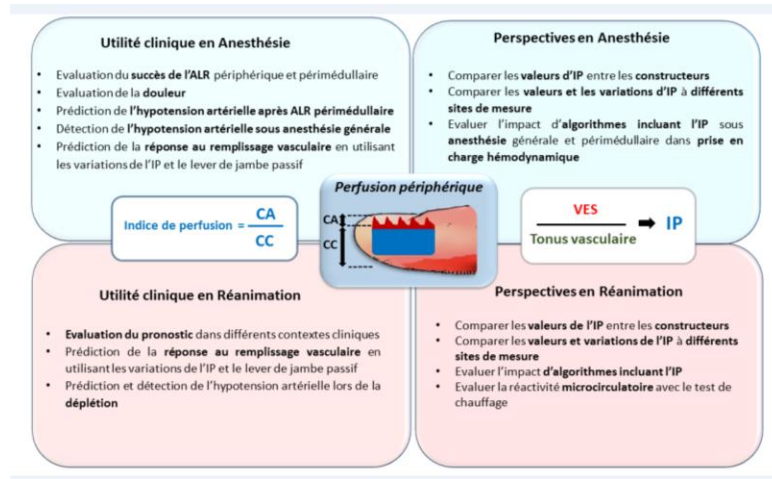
Utilité clinique en Anesthésie

- Evaluation du succès de l'ALR périphérique et périmédullaire
- Evaluation de la douleur
- Prédiction de l'hypotension artérielle après ALR périmédullaire
- Détection de l'hypotension artérielle sous anesthésie générale
- Prédiction de la réponse au remplissage vasculaire en utilisant les variations de l'IP et le lever de jambe passif

Perspectives en Anesthésie

- Comparer les valeurs d'IP entre les constructeurs
- Comparer les valeurs et les variations d'IP à différents sites de mesure
- Evaluer l'impact d'algorithmes incluant l'IP sous anesthésie générale et périmédullaire dans prise en charge hémodynamique

Indice de perfusion = $\frac{CA}{CC}$

Perfusion périphérique

CA

CC

$\frac{VES}{Tonus\ vasculaire}$ ➡ IP

Utilité clinique en Réanimation

- Evaluation du pronostic dans différents contextes cliniques
- Prédiction de la réponse au remplissage vasculaire en utilisant les variations de l'IP et le lever de jambe passif
- Prédiction et détection de l'hypotension artérielle lors de la déplétion

Perspectives en Réanimation

- Comparer les valeurs de l'IP entre les constructeurs
- Comparer les valeurs et variations de l'IP à différents sites de mesure
- Evaluer l'impact d'algorithmes incluant l'IP
- Evaluer la réactivité microcirculatoire avec le test de chauffage